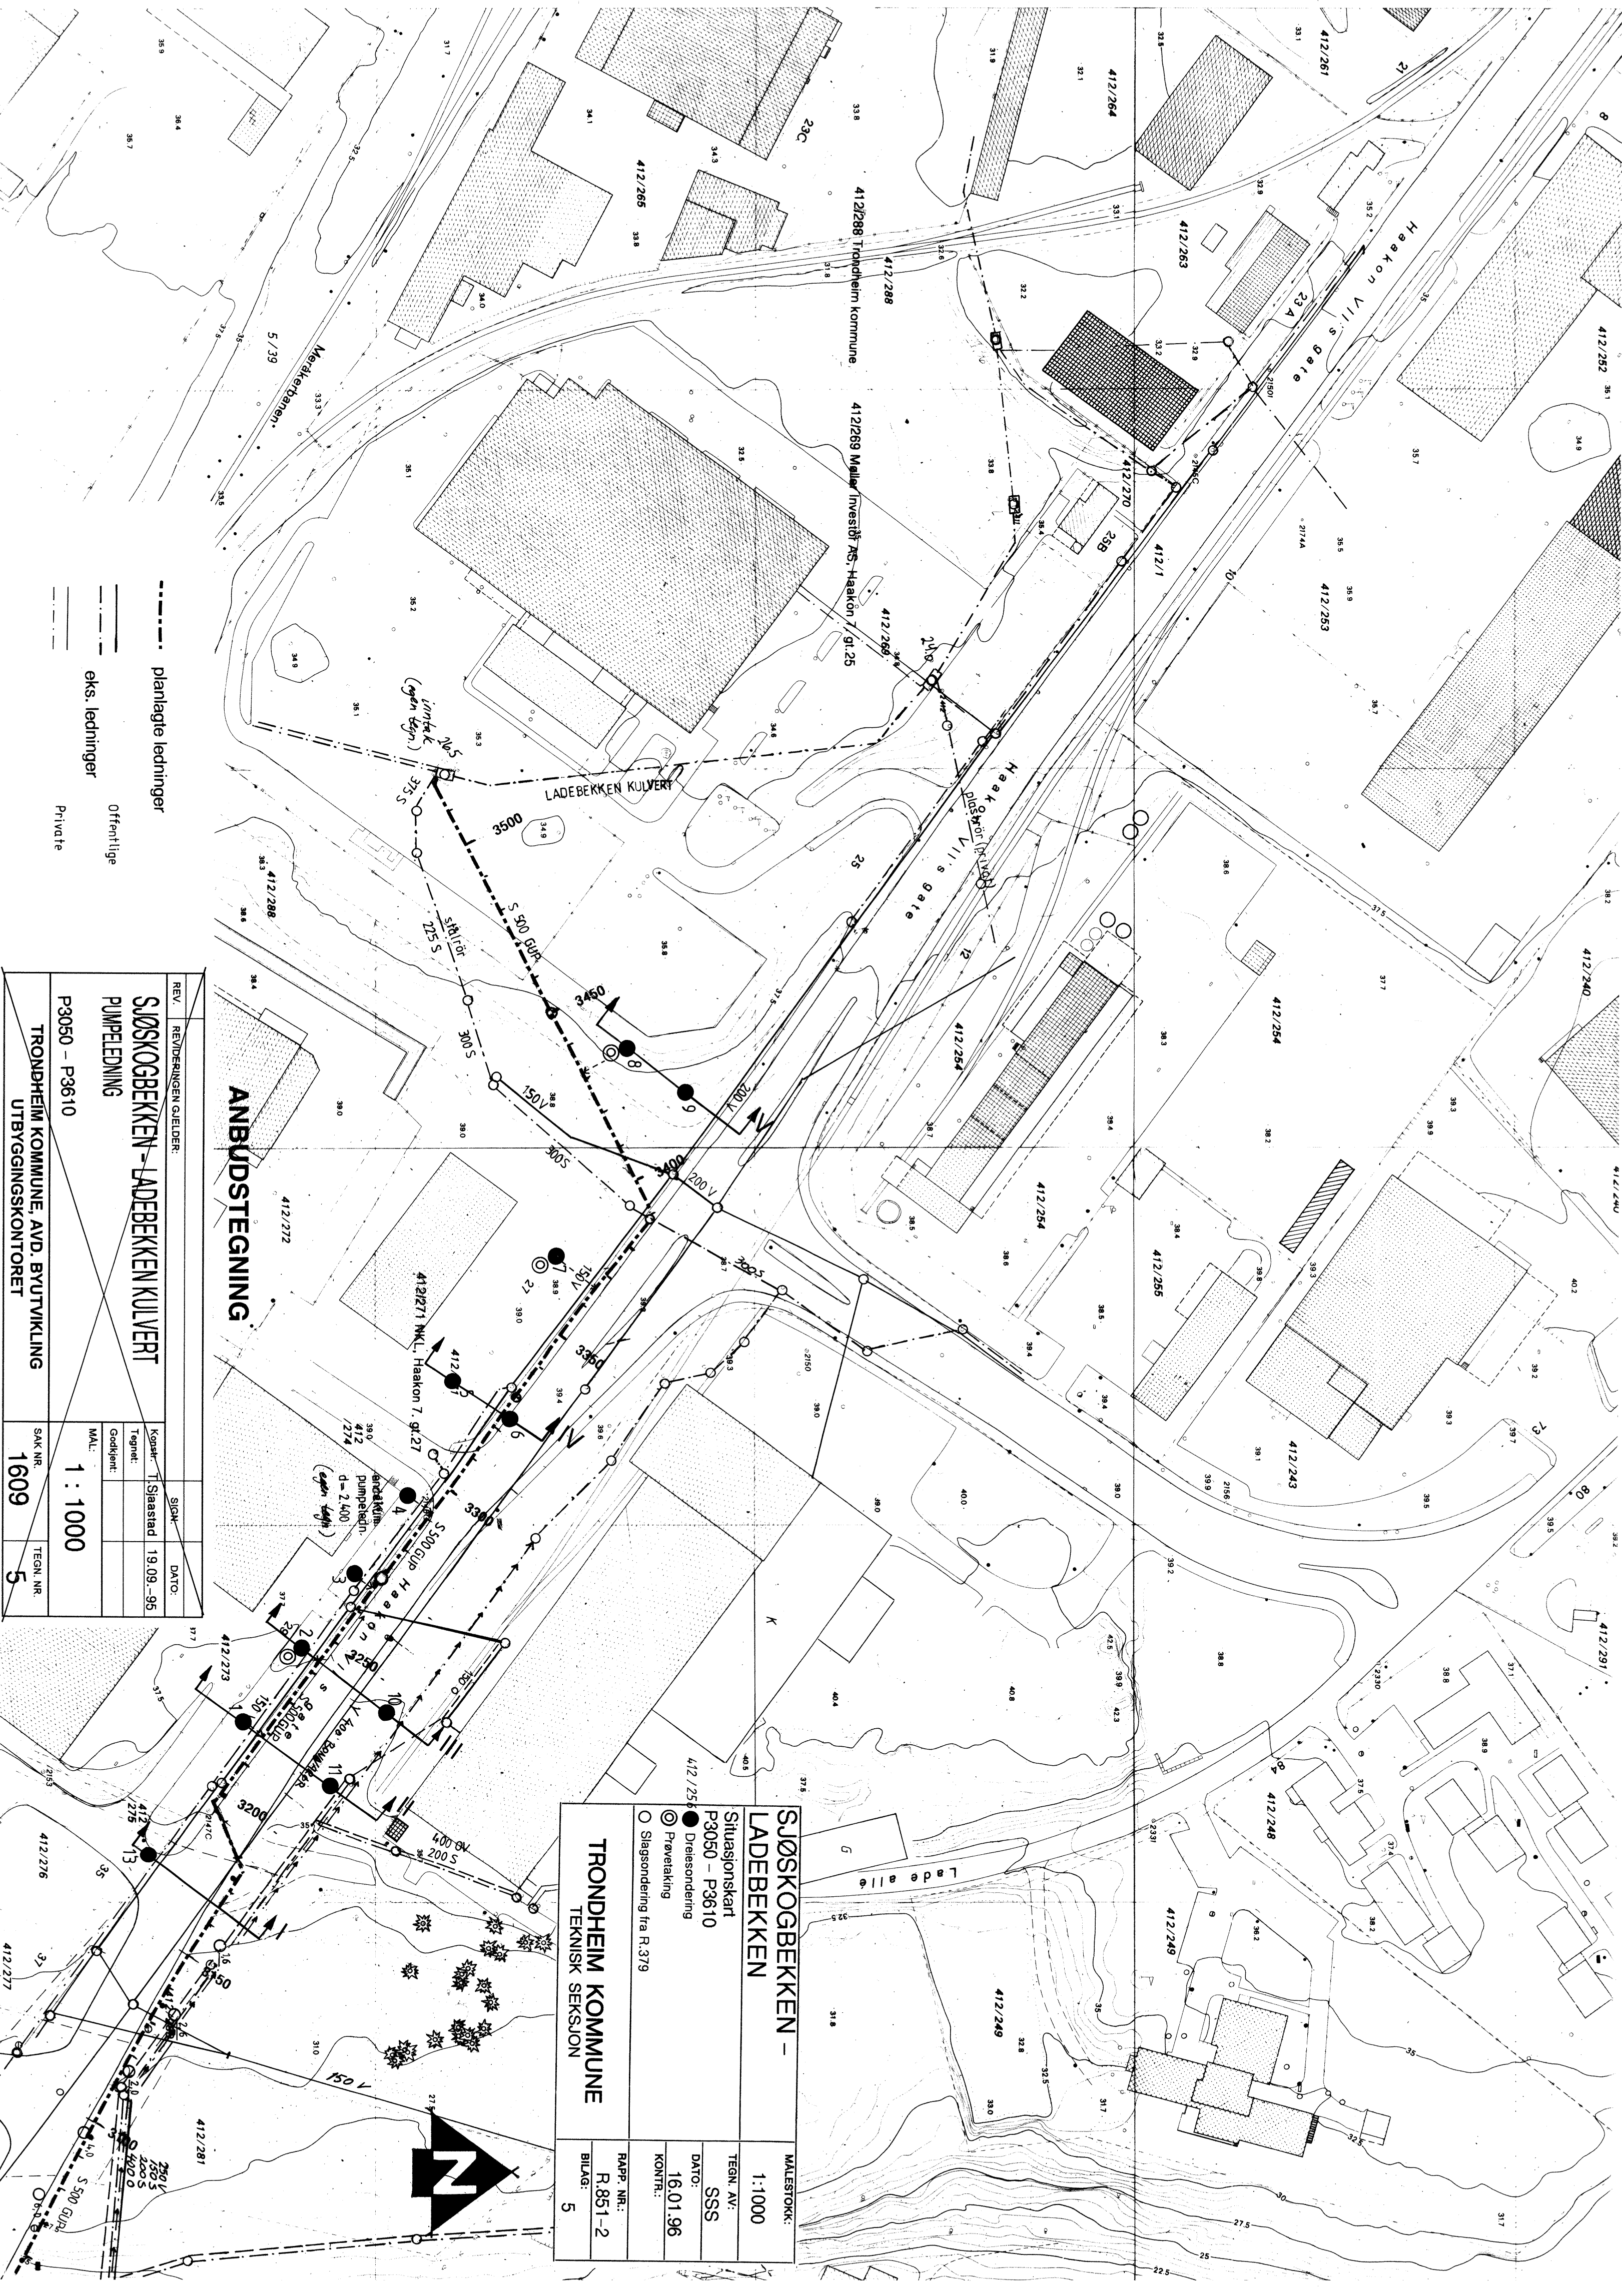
ANBUDSTEGNING

planlagte ledninger
eks. ledninger
Offentlige
Private

REV. | REVIDERINGEN GJELDER: | SIGN: | DATO:
SJØSKOGBEKKEN-LADEBEKKEN KULVERT
PUMPELEDNING
P3050 – P3610
TRONDHEIM KOMMUNE, AVD. BYUTVIKLING
UTBYGGINGSKONTORET
Konstr: T.Sjaastad 19.09.-95
Tegnet:
Godkjent:
MÅL: 1 : 1000
SAK NR. 1609
TEGN. NR. 5

SJØSKOGBEKKEN – LADEBEKKEN
Situasjonskart
P3050 – P3610
Dreiesondering
Prøvetaking
Slagsondering fra R.379
TRONDHEIM KOMMUNE
TEKNISK SEKSJON
MÅLESTOKK: 1:1000
TEGN. AV: SSS
DATO: 16.01.96
KONTR.:
RAPP. NR.: R.851-2
BILAG: 5

Haakon VII's gate
Meråkerbanen
Lade allé
LADEBEKKEN KULVERT
412/288 Trondheim kommune
412/269 Møller Investor AS, Haakon 7. gt.25
412/271 NKL. Haakon 7. gt.27
412/261
412/264
412/265
412/263
412/252
412/270
412/1
412/253
412/254
412/240
412/255
412/243
412/272
412/273
412/274
412/275
412/276
412/277
412/281
412/248
412/249
412/291
5/39
23C
23 A
25B
25
27
3500
3450
3400
3350
3300
3250
3200
3150
S 500 GUP
300 S
225 S
150 V
200 V
400 OV
200 S
plastrør (privat)
selvfallsrør
inntak
pumpeledn.
d= 2.400